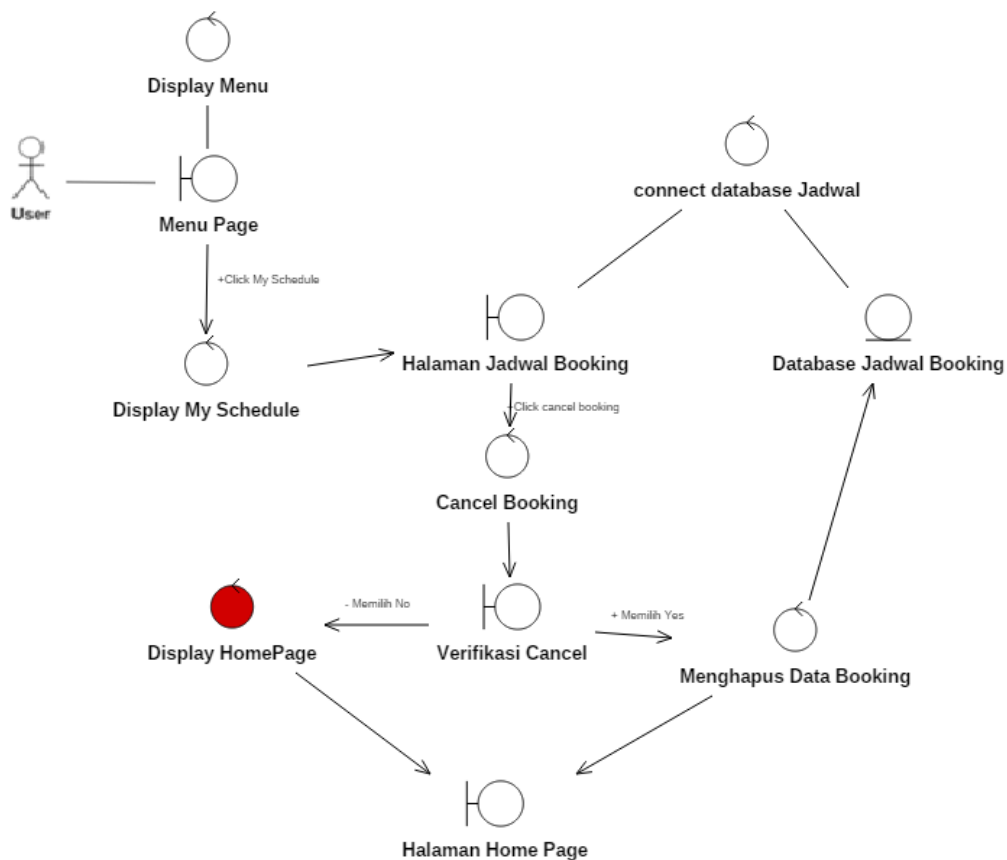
Display Menu

User

Menu Page

+Click My Schedule

Display My Schedule

connect database Jadwal

Halaman Jadwal Booking

Database Jadwal Booking

+Click cancel booking

Cancel Booking

- Memilih No

+ Memilih Yes

Display HomePage

Verifikasi Cancel

Menghapus Data Booking

Halaman Home Page